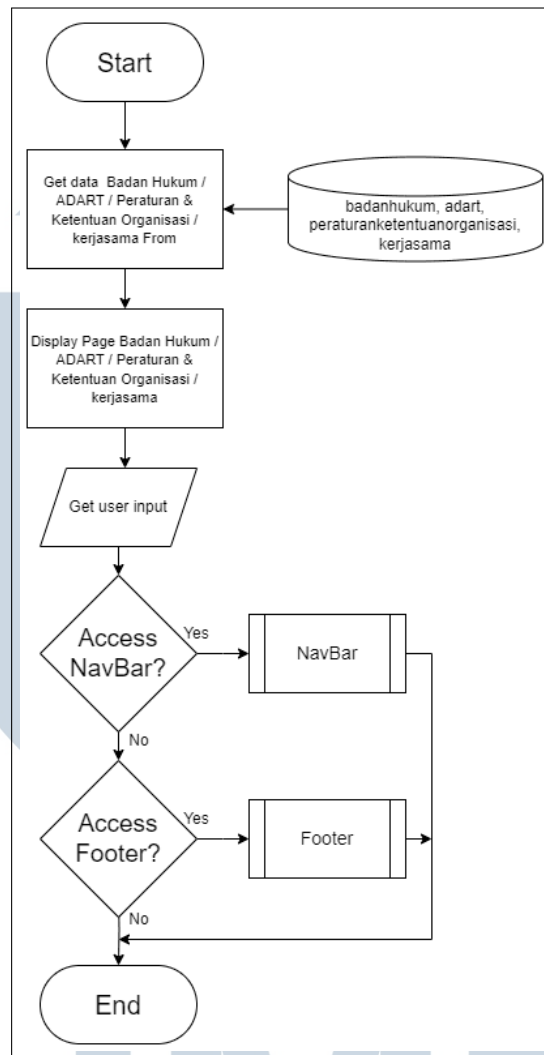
Start

Get data Badan Hukum / ADART / Peraturan & Ketentuan Organisasi / kerjasama From

badanhukum, adart, peraturanketentuanorganisasi, kerjasama

Display Page Badan Hukum / ADART / Peraturan & Ketentuan Organisasi / kerjasama

Get user input

Access NavBar?

Yes

NavBar

No

Access Footer?

Yes

Footer

No

End